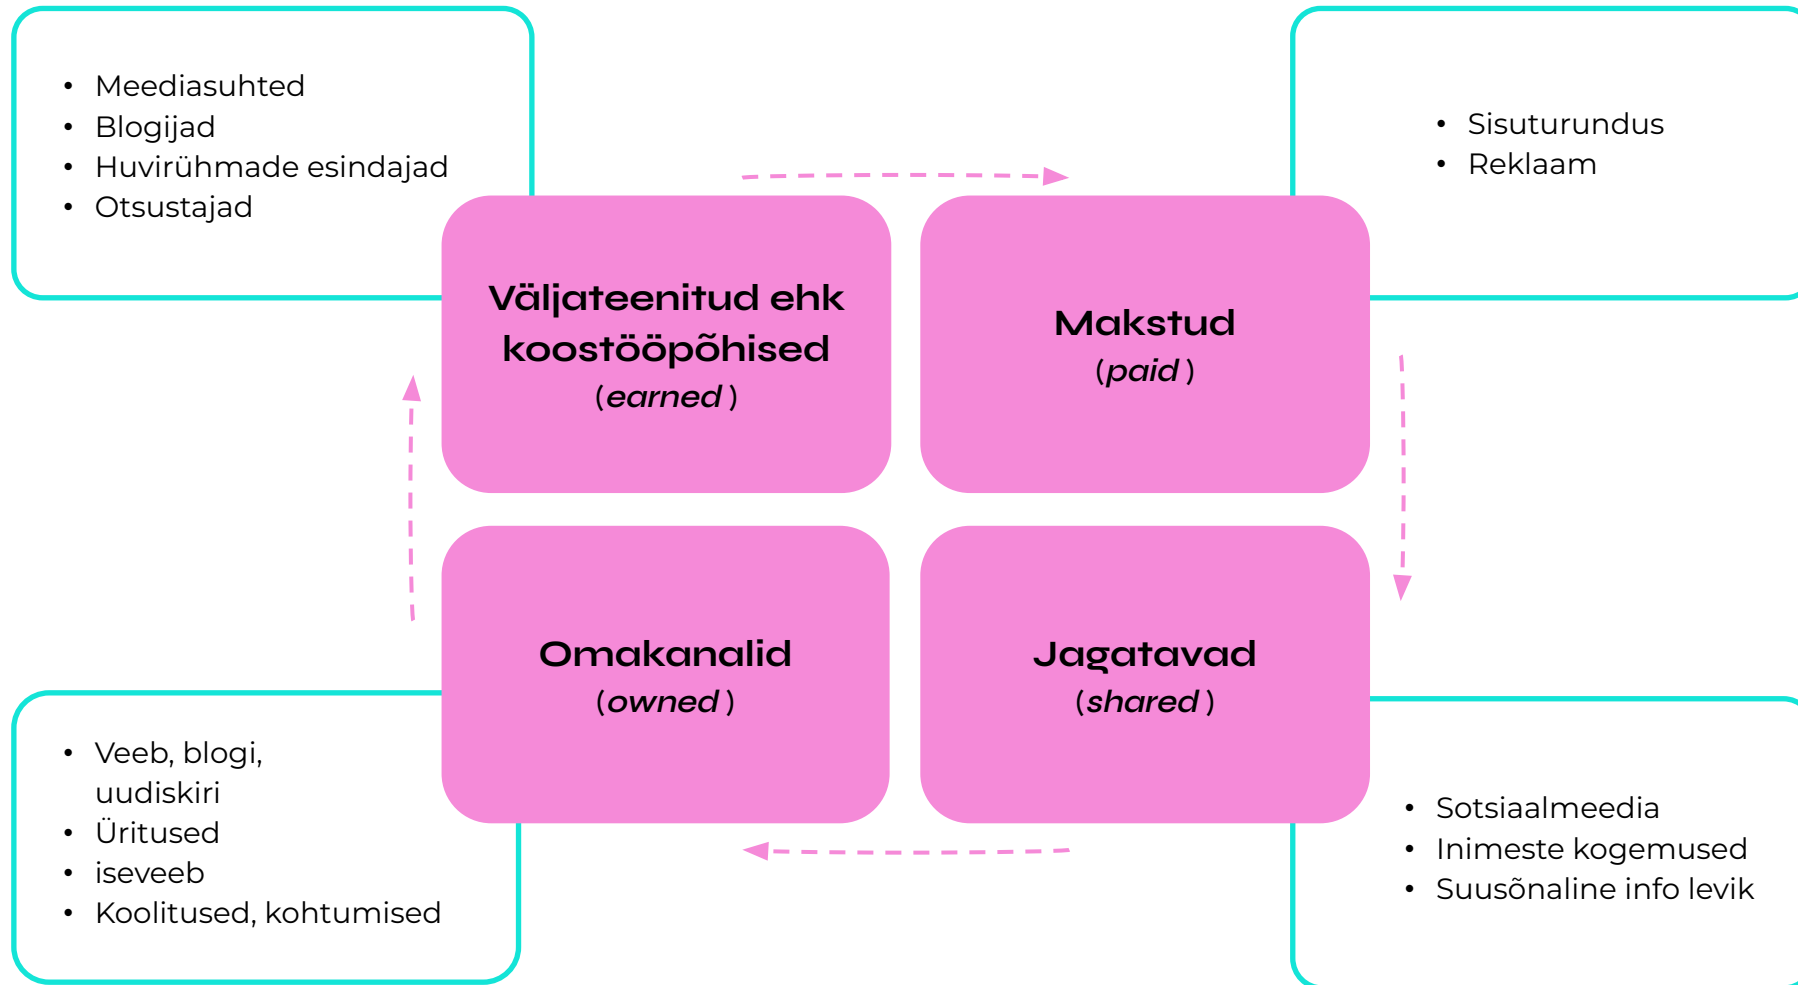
- Meediasuhted
- Blogijad
- Huvirühmade esindajad
- Otsustajad

- Sisuturundus
- Reklaam

Väljateenitud ehk koostööpõhised
(earned)

Makstud
(paid)

Omakanalid
(owned)

Jagatavad
(shared)

- Veeb, blogi, uudiskiri
- Üritused
- iseveeb
- Koolitused, kohtumised

- Sotsiaalmeedia
- Inimeste kogemused
- Suusõnaline info levik